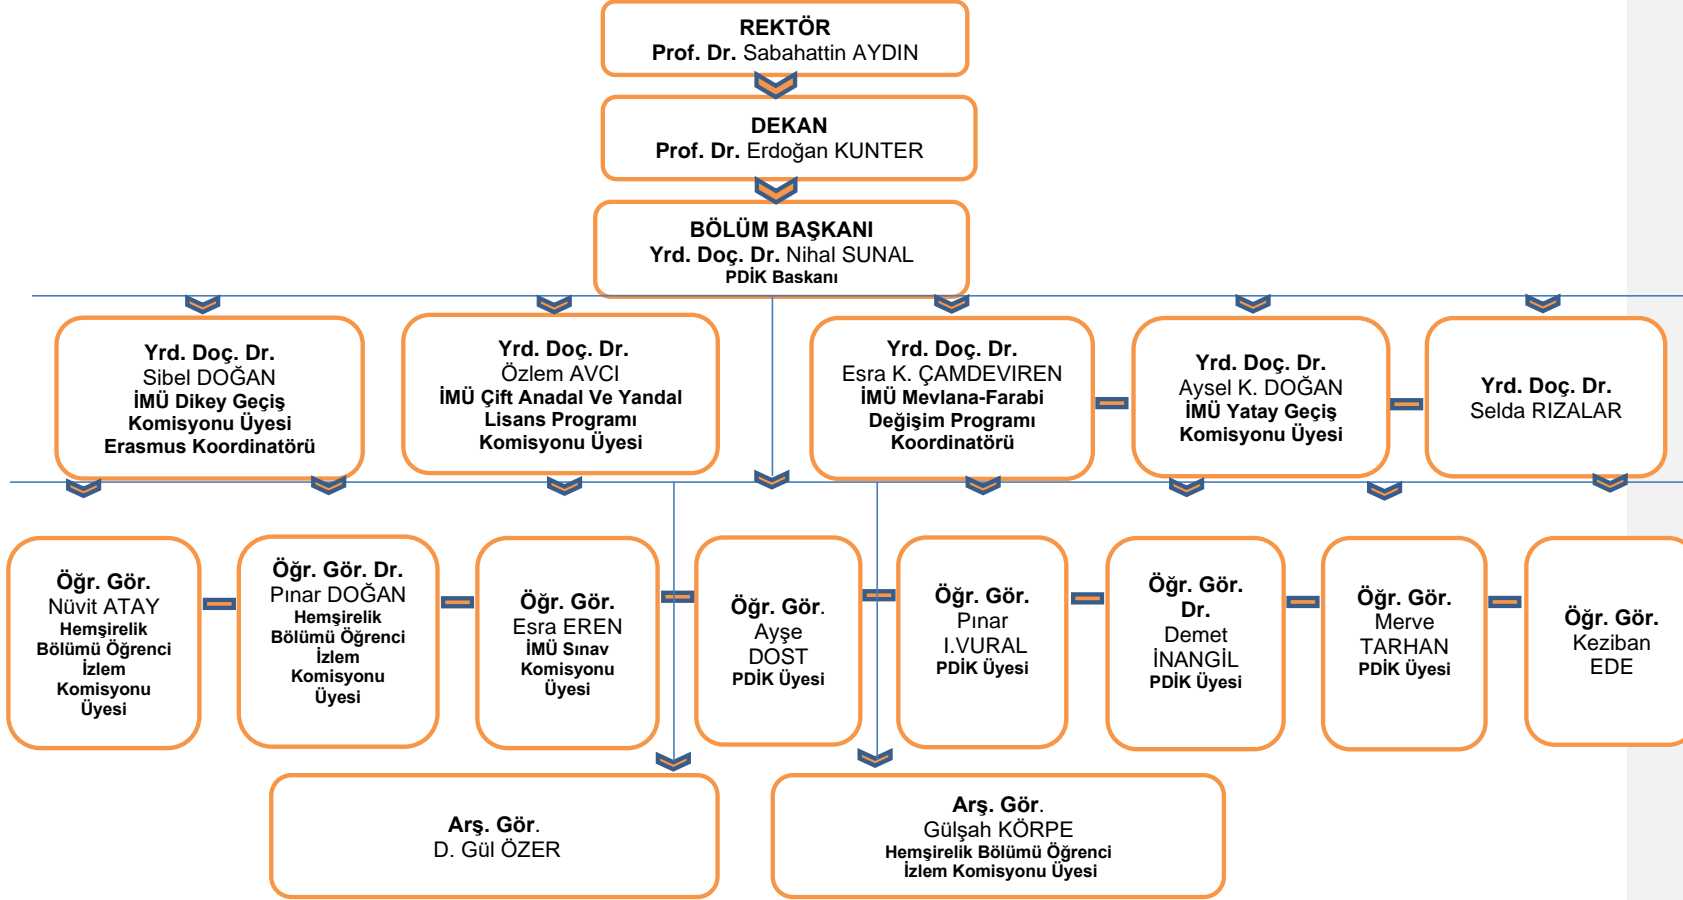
REKTÖR
Prof. Dr. Sabahattin AYDIN

DEKAN
Prof. Dr. Erdoğan KUNTER

BÖLÜM BAŞKANI
Yrd. Doç. Dr. Nihal SUNAL
PDİK Baskanı

Yrd. Doç. Dr.
Sibel DOĞAN
İMÜ Dikey Geçiş Komisyonu Üyesi
Erasmus Koordinatörü

Yrd. Doç. Dr.
Özlem AVCI
İMÜ Çift Anadal Ve Yandal Lisans Programı Komisyonu Üyesi

Yrd. Doç. Dr.
Esra K. ÇAMDEVIREN
İMÜ Mevlana-Farabi Değişim Programı Koordinatörü

Yrd. Doç. Dr.
Aysel K. DOĞAN
İMÜ Yatay Geçiş Komisyonu Üyesi

Yrd. Doç. Dr.
Selda RIZALAR

Öğr. Gör.
Nüvit ATAY
Hemşirelik Bölümü Öğrenci İzlem Komisyonu Üyesi

Öğr. Gör. Dr.
Pınar DOĞAN
Hemşirelik Bölümü Öğrenci İzlem Komisyonu Üyesi

Öğr. Gör.
Esra EREN
İMÜ Sınav Komisyonu Üyesi

Öğr. Gör.
Ayşe DOST
PDİK Üyesi

Öğr. Gör.
Pınar I.VURAL
PDİK Üyesi

Öğr. Gör. Dr.
Demet İNANGİL
PDİK Üyesi

Öğr. Gör.
Merve TARHAN
PDİK Üyesi

Öğr. Gör.
Keziban EDE

Arş. Gör.
D. Gül ÖZER

Arş. Gör.
Gülşah KÖRPE
Hemşirelik Bölümü Öğrenci İzlem Komisyonu Üyesi